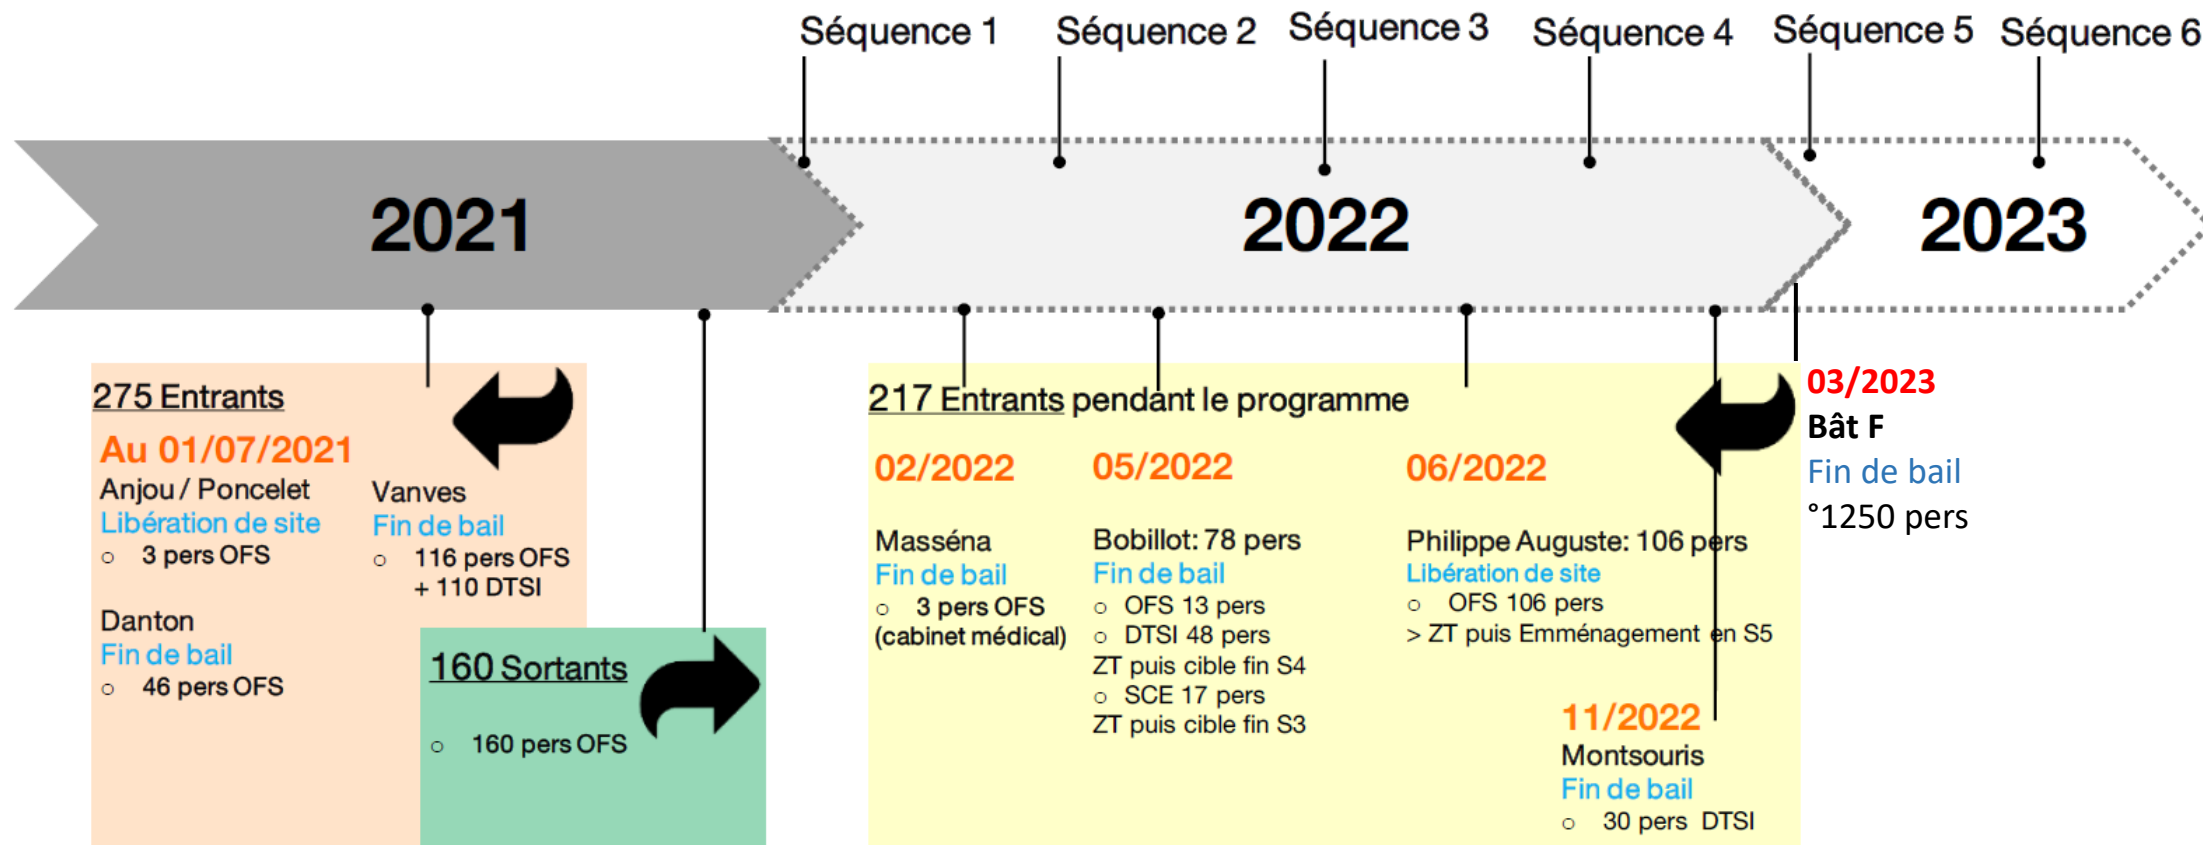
Séquence 1 Séquence 2 Séquence 3 Séquence 4 Séquence 5 Séquence 6

2021

2022

2023

275 Entrants

Au 01/07/2021

Anjou / Poncelet
Libération de site
○ 3 pers OFS

Vanves
Fin de bail
○ 116 pers OFS + 110 DTSI

Danton
Fin de bail
○ 46 pers OFS

160 Sortants

○ 160 pers OFS

217 Entrants pendant le programme

02/2022

Masséna
Fin de bail
○ 3 pers OFS (cabinet médical)

05/2022

Bobillot: 78 pers
Fin de bail
○ OFS 13 pers
○ DTSI 48 pers
ZT puis cible fin S4
○ SCE 17 pers
ZT puis cible fin S3

06/2022

Philippe Auguste: 106 pers
Libération de site
○ OFS 106 pers
> ZT puis Emménagement en S5

11/2022
Montsouris
Fin de bail
○ 30 pers DTSI

03/2023
Bât F
Fin de bail
°1250 pers